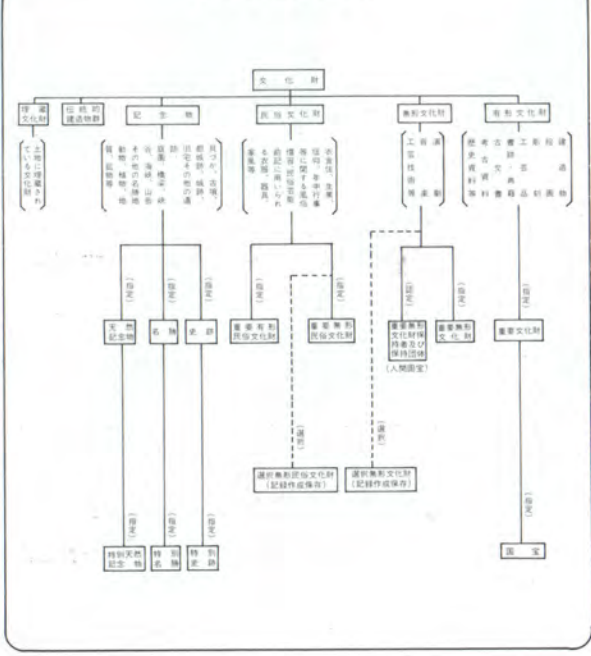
文化財

埋蔵文化財

土地に埋蔵されている文化財

伝統的建造物群

記念物

貝づか、古墳、都城跡、城跡、旧宅その他の遺跡

庭園、橋梁、峡谷、海浜、山岳その他の名勝地

動物、植物、地質鉱物

民俗文化財

衣食住、生業、信仰、年中行事等に関する風俗慣習、民俗芸能

前記に用いられる衣服、器具、家屋等

無形文化財

演劇、音楽、工芸技術等

有形文化財

建造物

絵画、彫刻、工芸品、書跡、典籍、古文書

考古資料

歴史資料

（指定）

天然記念物

（指定）

名勝

（指定）

史跡

（指定）

重要有形民俗文化財

（指定）

重要無形民俗文化財

（選択）

（認定）

重要無形文化財保持者及び保持団体

（人間国宝）

（指定）

重要無形文化財

（選択）

（指定）

重要文化財

（選択）

選択無形民俗文化財（記録作成保存）

選択無形文化財（記録作成保存）

（指定）

特別天然記念物

（指定）

特別名勝

（指定）

特別史跡

（指定）

国宝